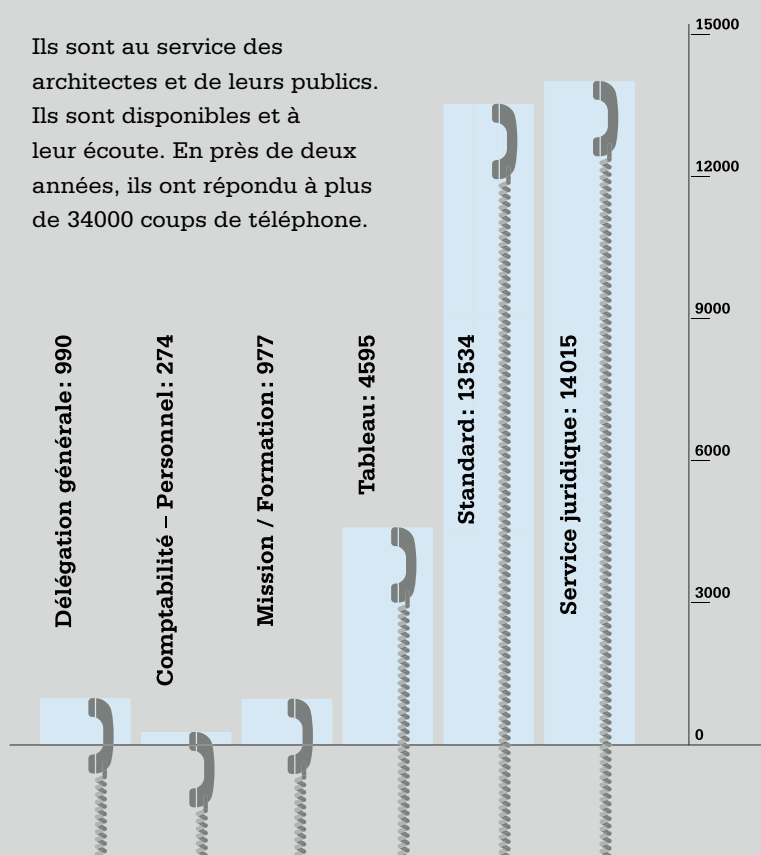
Ils sont au service des architectes et de leurs publics. Ils sont disponibles et à leur écoute. En près de deux années, ils ont répondu à plus de 34000 coups de téléphone.

Délégation générale: 990

Comptabilité – Personnel: 274

Mission / Formation: 977

Tableau: 4595

Standard: 13534

Service juridique: 14015

15000

12000

9000

6000

3000

0